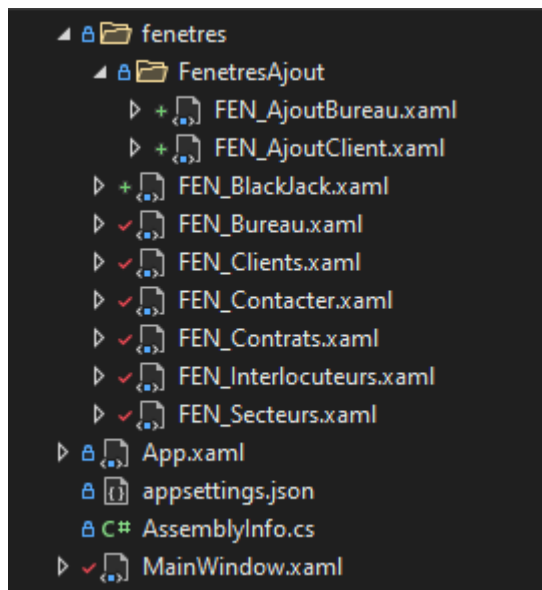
fenetres
FenetresAjout
FEN_AjoutBureau.xaml
FEN_AjoutClient.xaml
FEN_BlackJack.xaml
FEN_Bureau.xaml
FEN_Clients.xaml
FEN_Contacter.xaml
FEN_Contrats.xaml
FEN_Interlocuteurs.xaml
FEN_Secteurs.xaml
App.xaml
appsettings.json
C# AssemblyInfo.cs
MainWindow.xaml